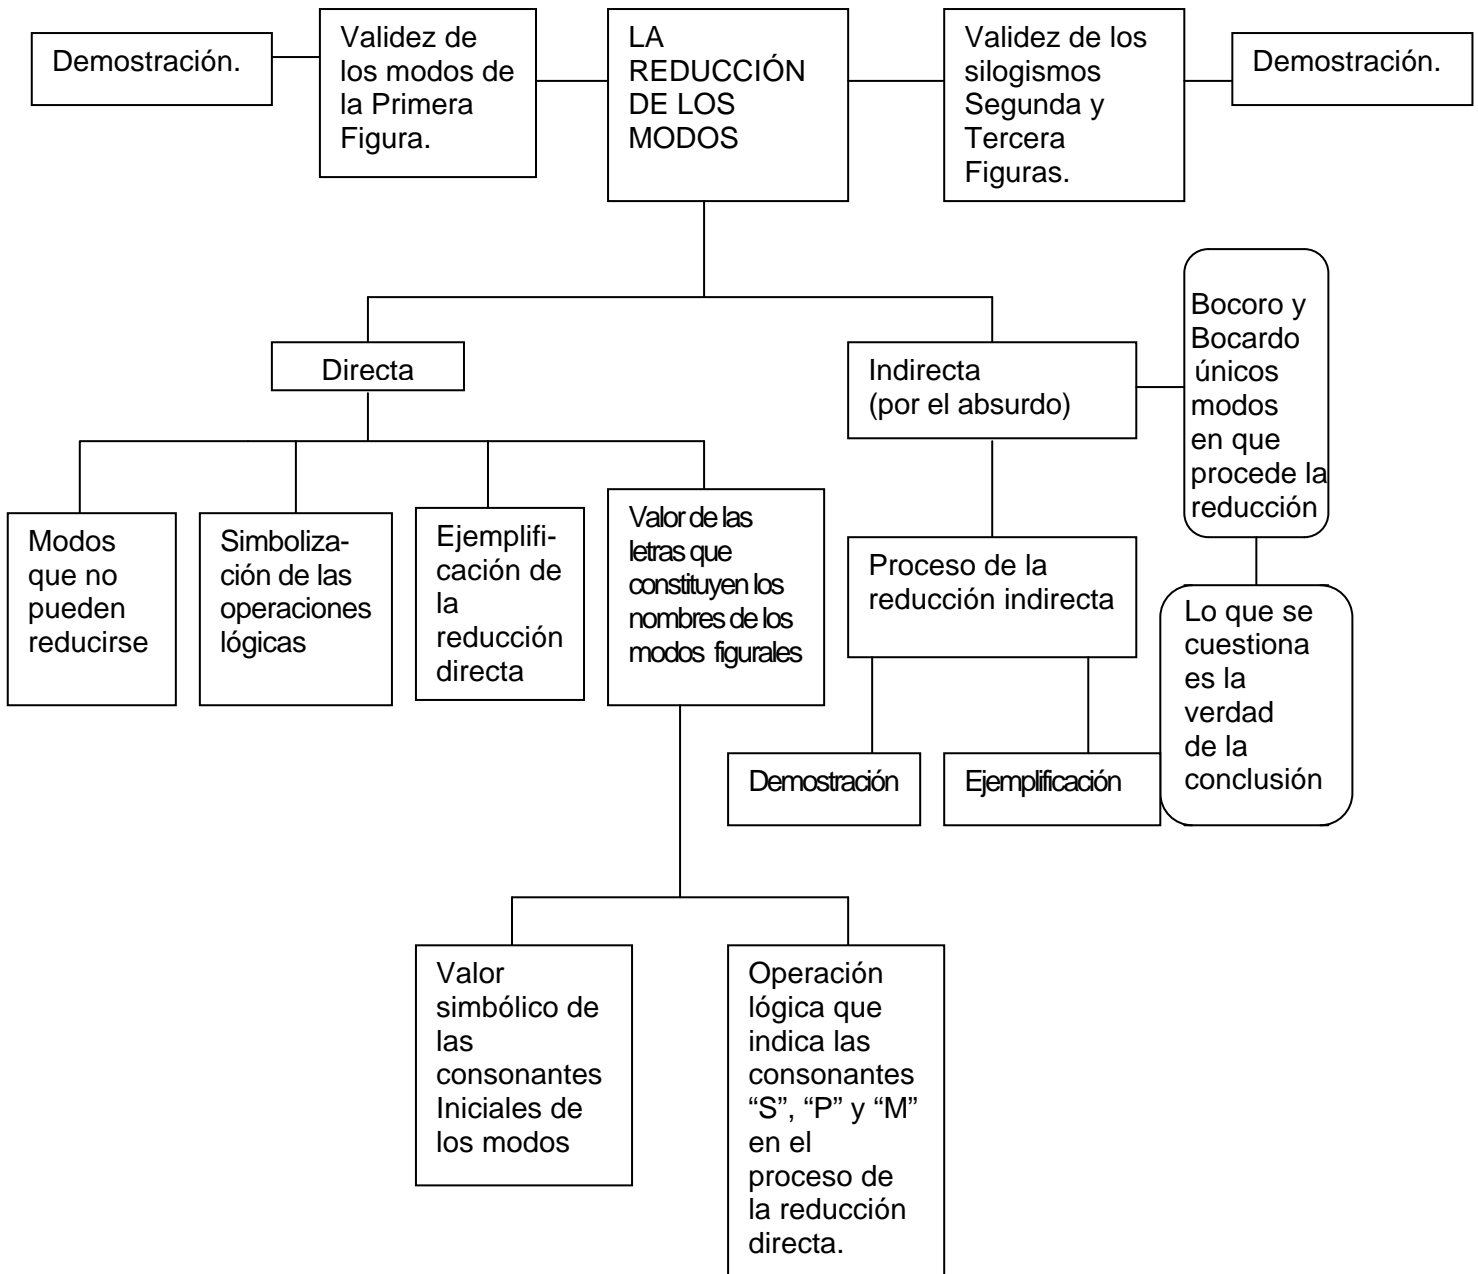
Demostración.

Validez de los modos de la Primera Figura.

LA REDUCCIÓN DE LOS MODOS

Validez de los silogismos Segunda y Tercera Figuras.

Demostración.

Directa

Indirecta (por el absurdo)

Bocoro y Bocardo únicos modos en que procede la reducción

Modos que no pueden reducirse

Simbolización de las operaciones lógicas

Ejemplificación de la reducción directa

Valor de las letras que constituyen los nombres de los modos figurales

Proceso de la reducción indirecta

Lo que se cuestiona es la verdad de la conclusión

Demostración

Ejemplificación

Valor simbólico de las consonantes Iniciales de los modos

Operación lógica que indica las consonantes "S", "P" y "M" en el proceso de la reducción directa.